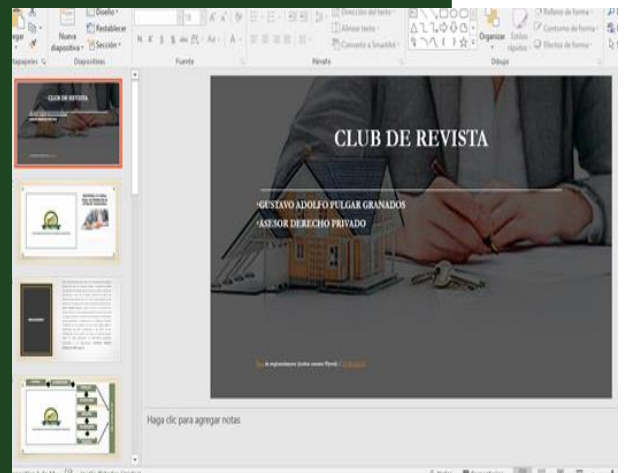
Nueva diapositiva
Diseño
Restablecer
Sección
Portapapeles
Diapositivas
Fuente
Párrafo
Dirección del texto
Alinear texto
Convertir a SmartArt
Organizar
Estilos rápidos
Relleno de forma
Contorno de forma
Efectos de forma
Dibujo

CLUB DE REVISTA

GUSTAVO ADOLFO PULGAR GRANADOS
ASESOR DERECHO PRIVADO

CLUB DE REVISTA

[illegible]

Haga clic para agregar notas